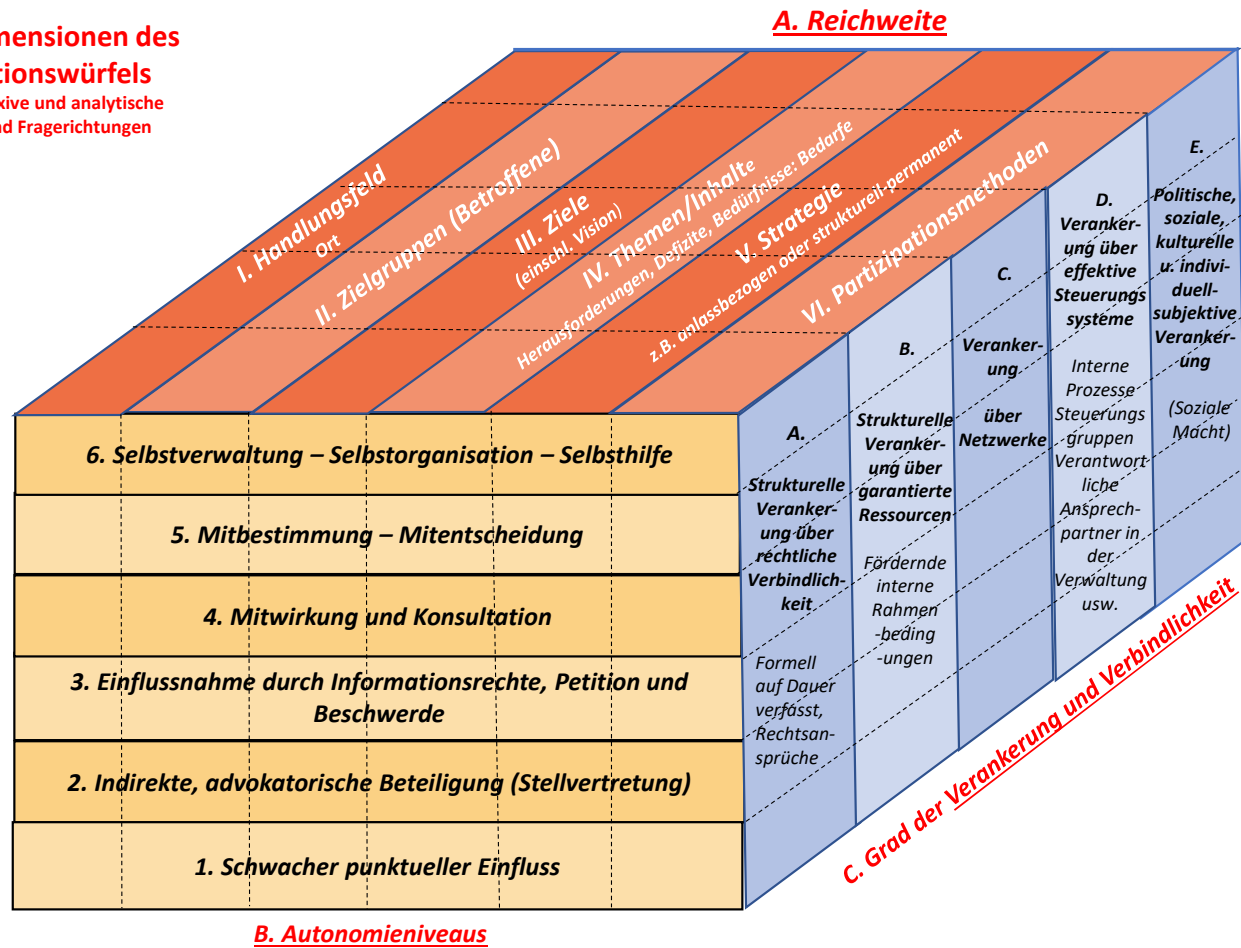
mensionen des
tionswürfels
kive und analytische
d Fragerichtungen

A. Reichweite

I. Handlungsfeld
Ort

II. Zielgruppen (Betroffene)

III. Ziele
(einschl. Vision)

IV. Themen/Inhalte
Herausforderungen, Defizite, Bedürfnisse: Bedarfe

V. Strategie
z.B. anlassbezogen oder strukturell-permanent

VI. Partizipationsmethoden

6. Selbstverwaltung – Selbstorganisation – Selbsthilfe

5. Mitbestimmung – Mitentscheidung

4. Mitwirkung und Konsultation

3. Einflussnahme durch Informationsrechte, Petition und Beschwerde

2. Indirekte, advokatorische Beteiligung (Stellvertretung)

1. Schwacher punktueller Einfluss

B. Autonomieniveaus

A. Strukturelle Veranker-ung über rechtliche Verbindlich-keit

Formell auf Dauer verfasst, Rechtsan-sprüche

B. Strukturelle Veranker-ung über garantierte Ressourcen

Fördernde interne Rahmen-beding-ungen

C. Veranker-ung über Netzwerke

D. Veranker-ung über effektive Steuerungs systeme

Interne Prozesse Steuerungs gruppen Verantwort liche Ansprech-partner in der Verwaltung usw.

E. Politische, soziale, kulturelle u. indivi-duell-subjektive Veranker-ung

(Soziale Macht)

C. Grad der Verankerung und Verbindlichkeit